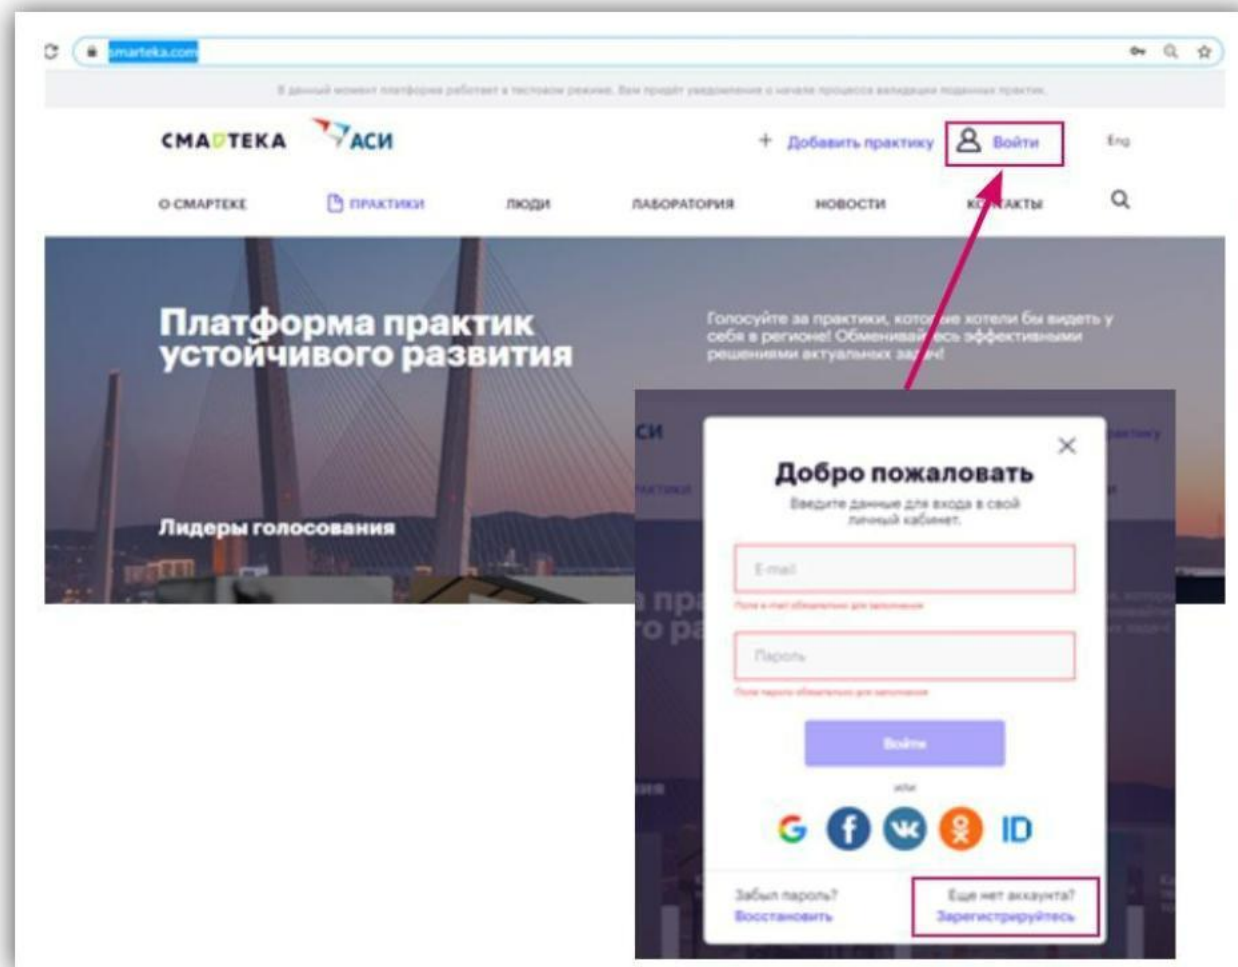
smarteka.com

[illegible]

СМАРТЕКА АСИ

+ Добавить практику Войти Eng

О СМАРТЕКЕ ПРАКТИКИ ЛЮДИ ЛАБОРАТОРИЯ НОВОСТИ КОНТАКТЫ

Платформа практик устойчивого развития

Голосуйте за практики, которые вы хотели бы видеть у себя в регионе! Обменивайтесь эффективными решениями актуальных задач!

Лидеры голосования

Добро пожаловать

Введите данные для входа в свой личный кабинет.

E-mail

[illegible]

Пароль

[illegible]

Войти

или

G ID

Забыли пароль? Восстановить

Еще нет аккаунта? Зарегистрируйтесь